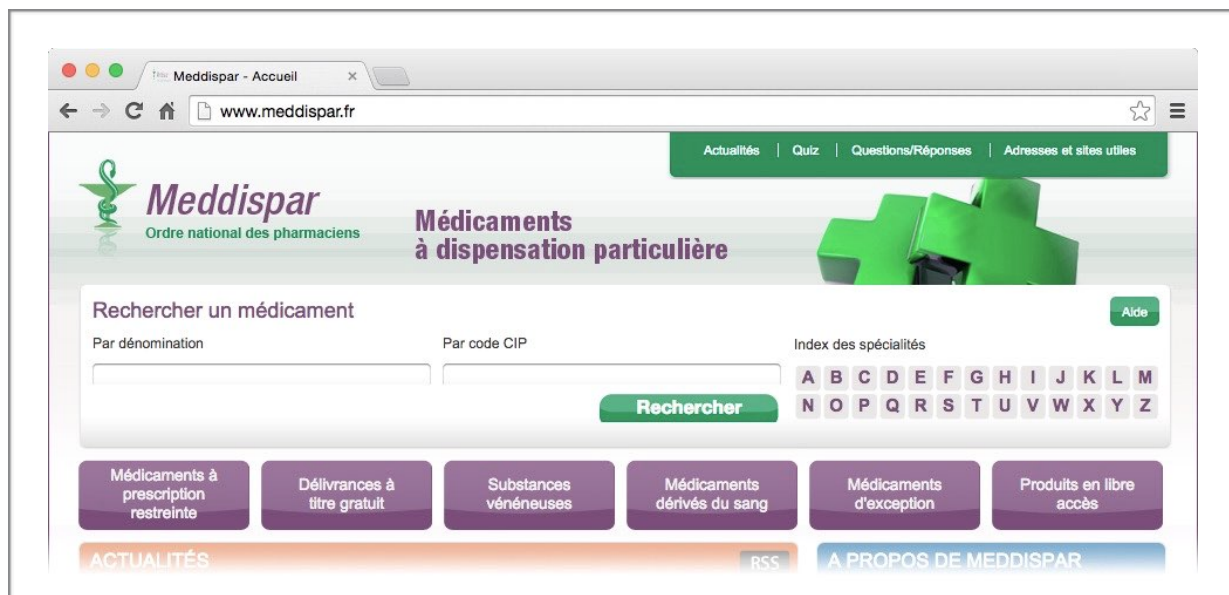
Meddispar - Accueil ×

www.meddispar.fr

Actualités | Quiz | Questions/Réponses | Adresses et sites utiles

Meddispar
Ordre national des pharmaciens

Médicaments
à dispensation particulière

Rechercher un médicament

Aide

Par dénomination

Par code CIP

Index des spécialités

A B C D E F G H I J K L M
N O P Q R S T U V W X Y Z

Rechercher

Médicaments à prescription restreinte

Délivrances à titre gratuit

Substances vénéneuses

Médicaments dérivés du sang

Médicaments d'exception

Produits en libre accès

ACTUALITÉS

RSS

A PROPOS DE MEDDISPAR